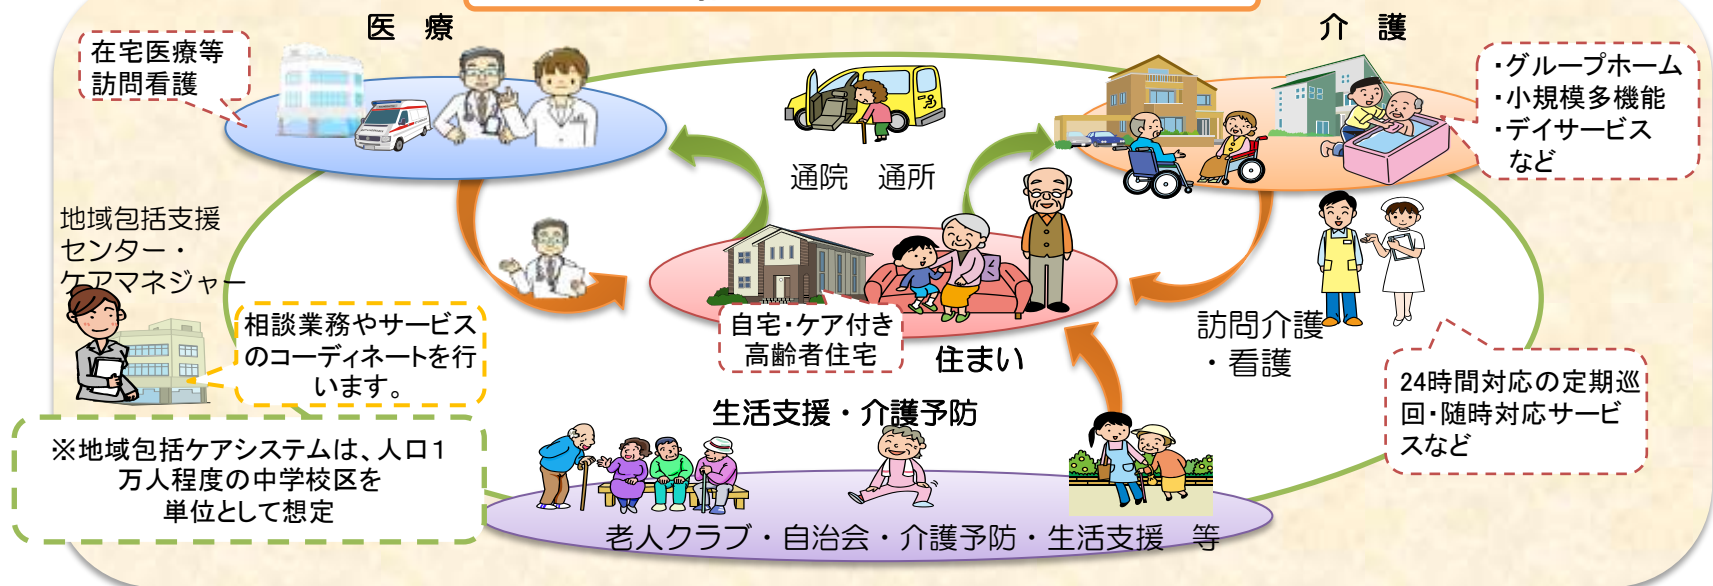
医　療

介　護

在宅医療等
訪問看護

・グループホーム
・小規模多機能
・デイサービス
　など

通院　通所

地域包括支援
センター・
ケアマネジャー

相談業務やサービスのコーディネートを行います。

自宅・ケア付き
高齢者住宅

住まい

訪問介護
・看護

24時間対応の定期巡回・随時対応サービスなど

生活支援・介護予防

※地域包括ケアシステムは、人口1万人程度の中学校区を単位として想定

老人クラブ・自治会・介護予防・生活支援　等